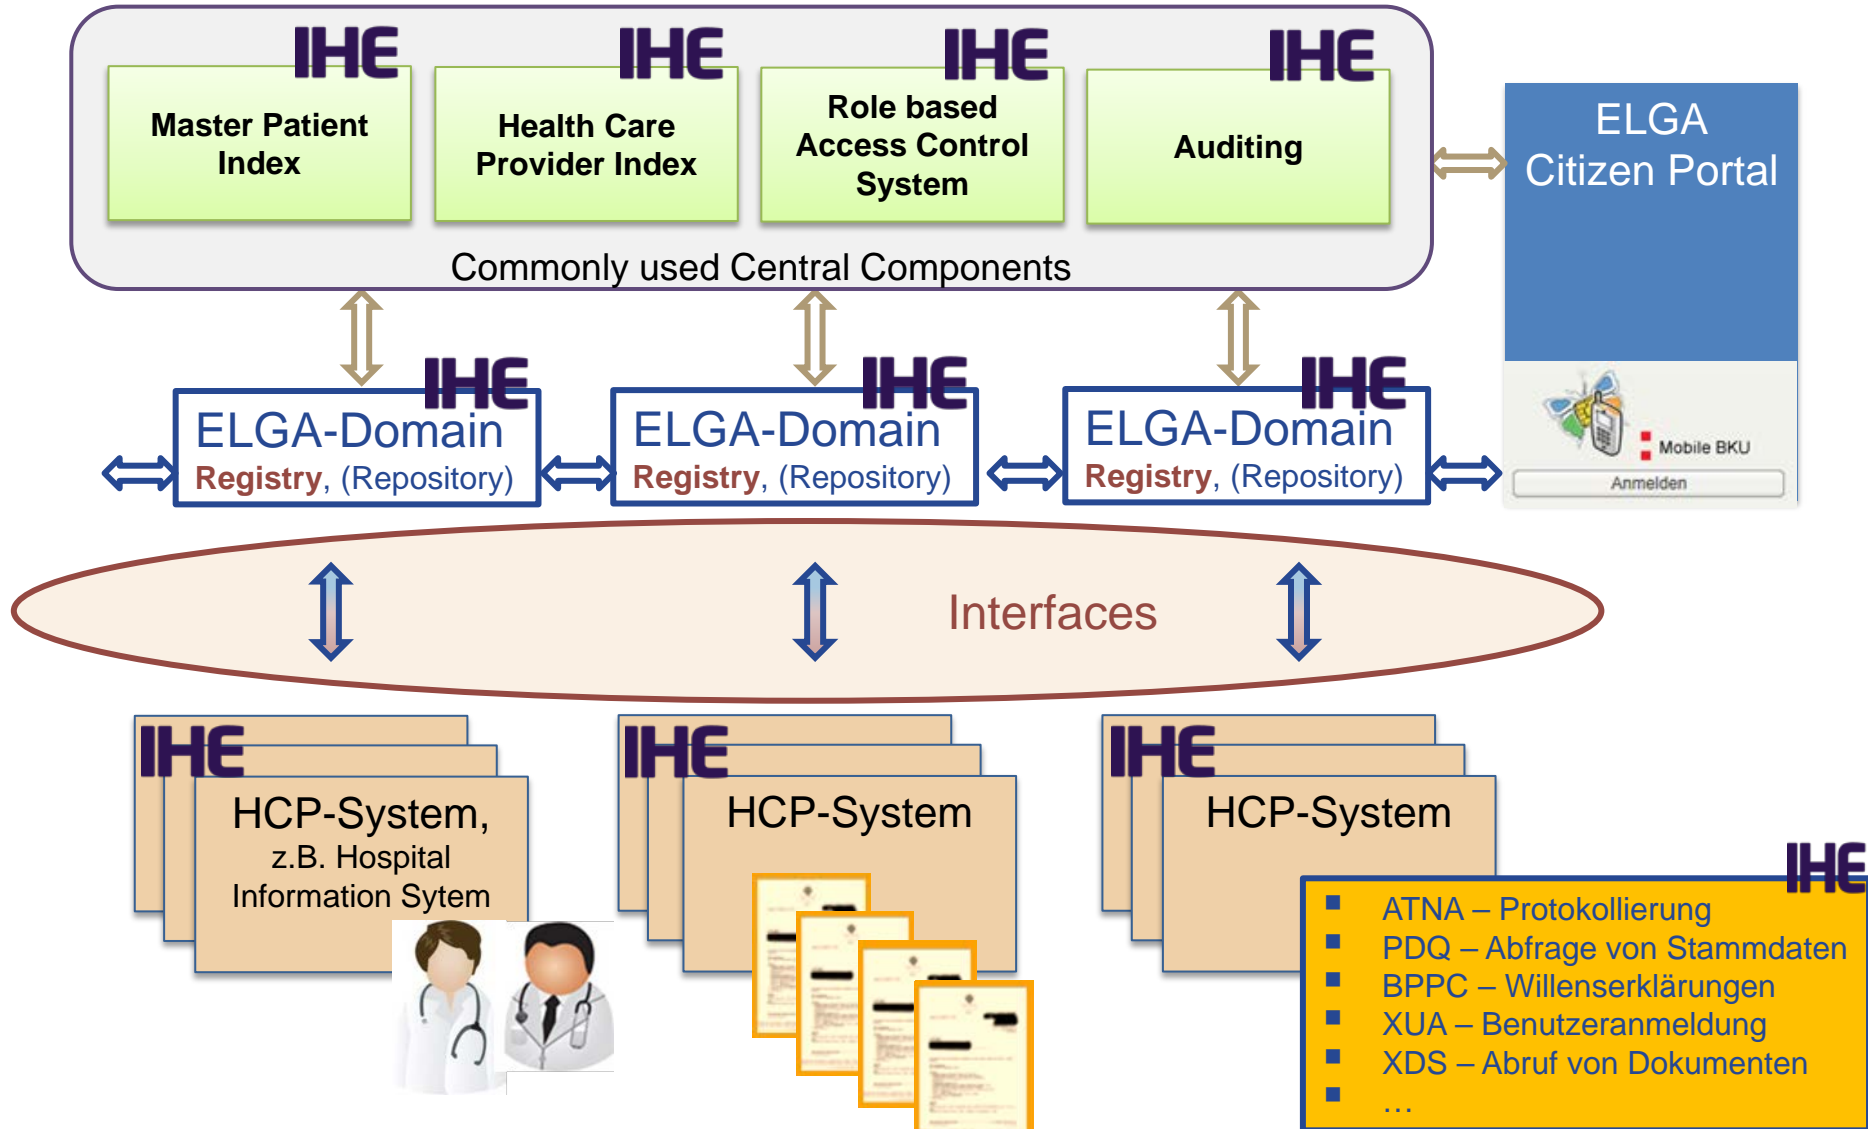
IHE
Master Patient Index

IHE
Health Care Provider Index

IHE
Role based Access Control System

IHE
Auditing

Commonly used Central Components

ELGA Citizen Portal

Mobile BKU
Anmelden

IHE
ELGA-Domain
Registry, (Repository)

IHE
ELGA-Domain
Registry, (Repository)

IHE
ELGA-Domain
Registry, (Repository)

Interfaces

IHE
HCP-System,
z.B. Hospital Information Sytem

IHE
HCP-System

IHE
HCP-System

IHE
- ATNA – Protokollierung
- PDQ – Abfrage von Stammdaten
- BPPC – Willenserklärungen
- XUA – Benutzeranmeldung
- XDS – Abruf von Dokumenten
- …